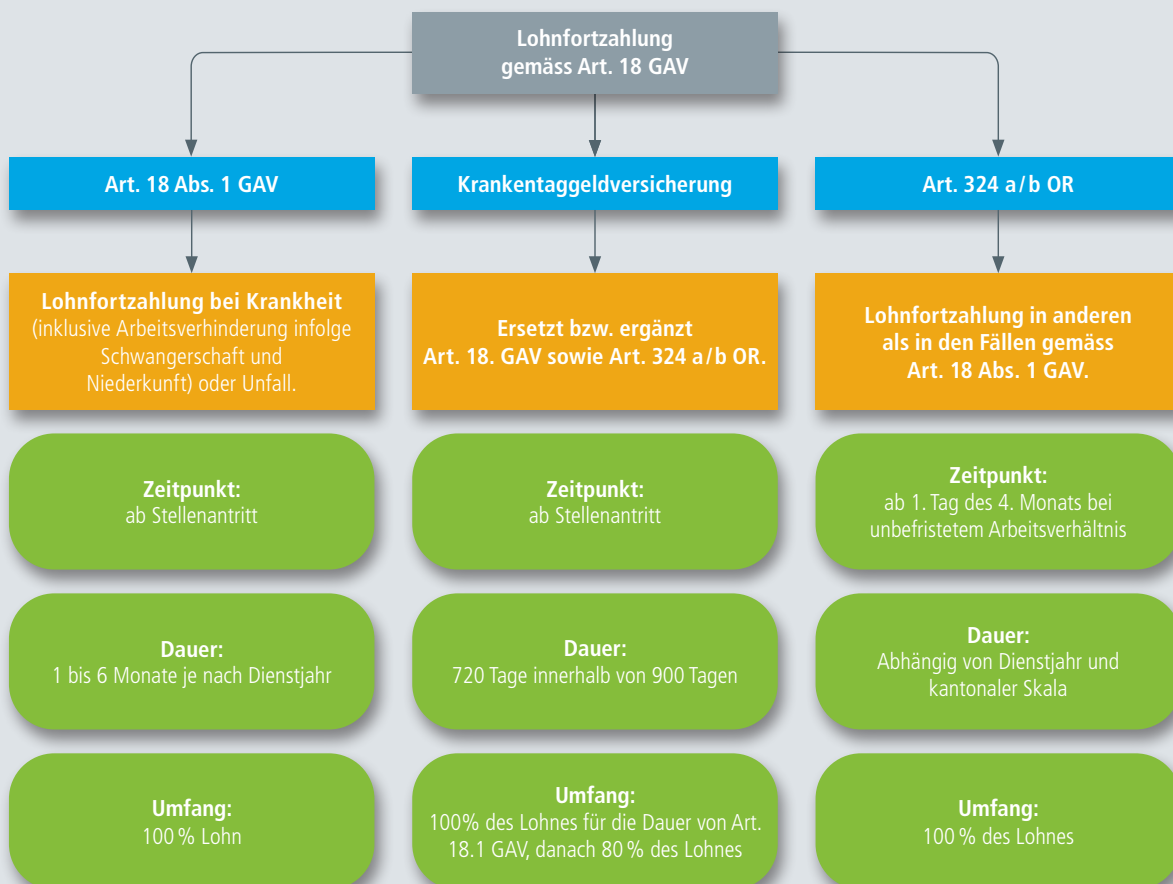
Lohnfortzahlung gemäss Art. 18 GAV

Art. 18 Abs. 1 GAV

Lohnfortzahlung bei Krankheit (inklusive Arbeitsverhinderung infolge Schwangerschaft und Niederkunft) oder Unfall.

Zeitpunkt:
ab Stellenantritt

Dauer:
1 bis 6 Monate je nach Dienstjahr

Umfang:
100 % Lohn

Krankentaggeldversicherung

Ersetzt bzw. ergänzt Art. 18. GAV sowie Art. 324 a/b OR.

Zeitpunkt:
ab Stellenantritt

Dauer:
720 Tage innerhalb von 900 Tagen

Umfang:
100% des Lohnes für die Dauer von Art. 18.1 GAV, danach 80 % des Lohnes

Art. 324 a/b OR

Lohnfortzahlung in anderen als in den Fällen gemäss Art. 18 Abs. 1 GAV.

Zeitpunkt:
ab 1. Tag des 4. Monats bei unbefristetem Arbeitsverhältnis

Dauer:
Abhängig von Dienstjahr und kantonaler Skala

Umfang:
100 % des Lohnes